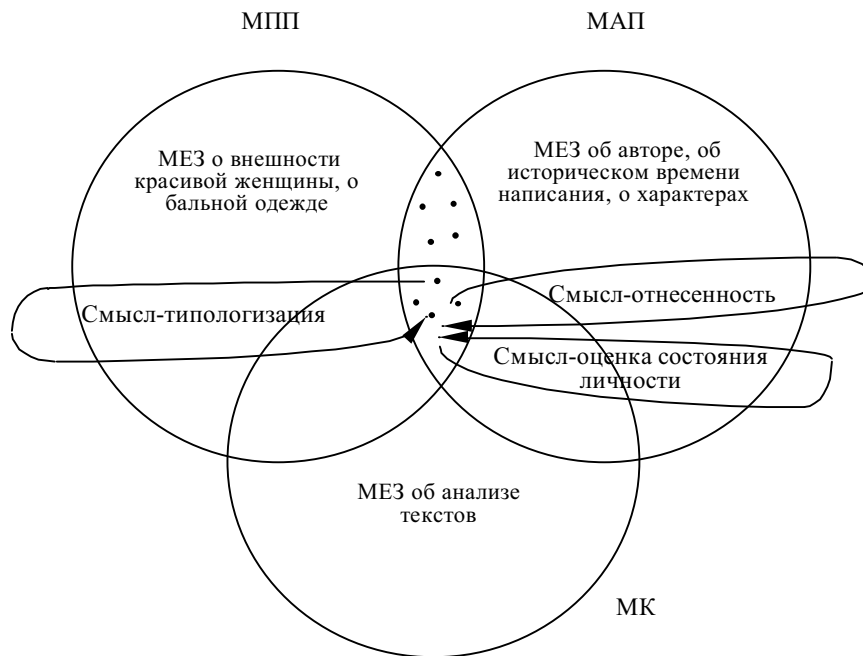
МПП

МАП

МЕЗ о внешности красивой женщины, о бальной одежде

МЕЗ об авторе, об историческом времени написания, о характерах

Смысл-отнесенность

Смысл-типологизация

Смысл-оценка состояния личности

МЕЗ об анализе текстов

МК